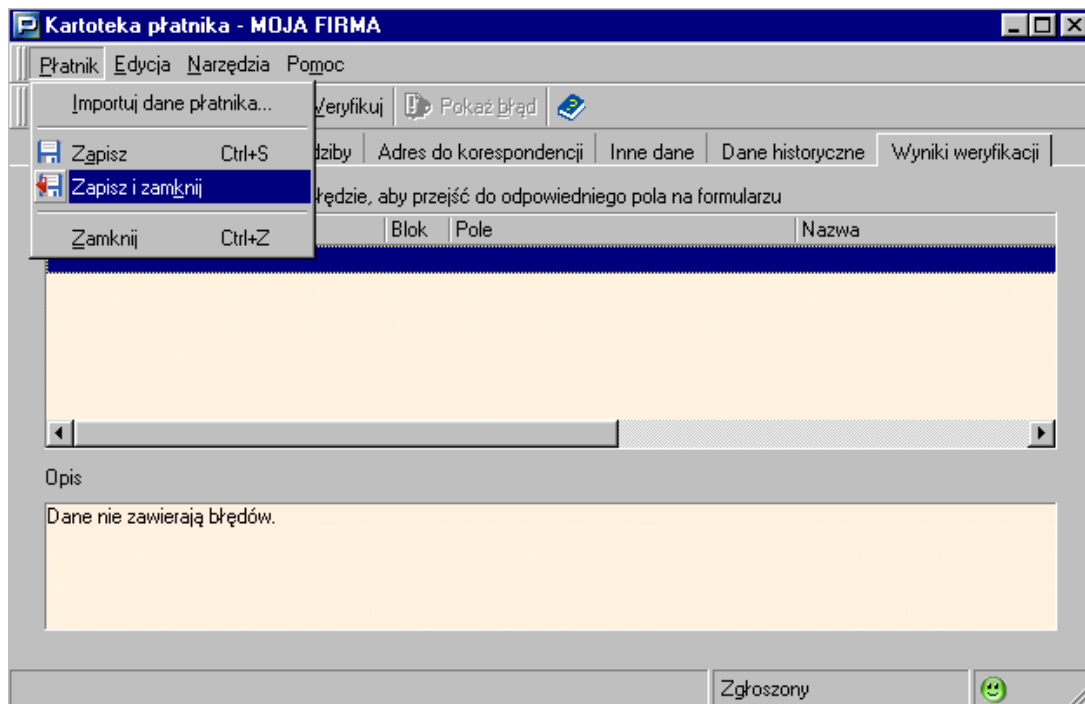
Kartoteka płatnika - MOJA FIRMA

Płatnik Edycja Narzędzia Pomoc

Importuj dane płatnika...

Zapisz Ctrl+S

Zapisz i zamknij

Zamknij Ctrl+Z

Weryfikuj Pokaż błąd

dziby Adres do korespondencji Inne dane Dane historyczne Wyniki weryfikacji

błędzie, aby przejść do odpowiedniego pola na formularzu

| Blok | Pole | Nazwa |
|---|---|---|

Opis

Dane nie zawierają błędów.

Zgłoszony